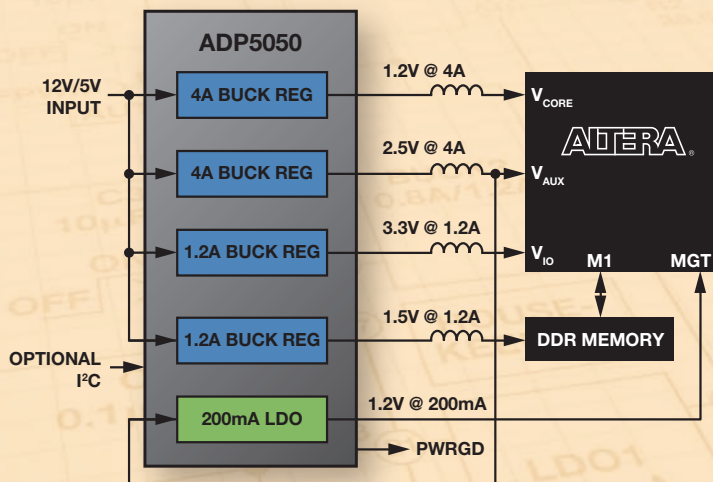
ADP5050

12V/5V INPUT

4A BUCK REG

4A BUCK REG

1.2A BUCK REG

1.2A BUCK REG

200mA LDO

OPTIONAL I²C

1.2V @ 4A

2.5V @ 4A

3.3V @ 1.2A

1.5V @ 1.2A

1.2V @ 200mA

PWRGD

$V_{CORE}$

ALTERA®

$V_{AUX}$

$V_{IO}$

M1

MGT

DDR MEMORY